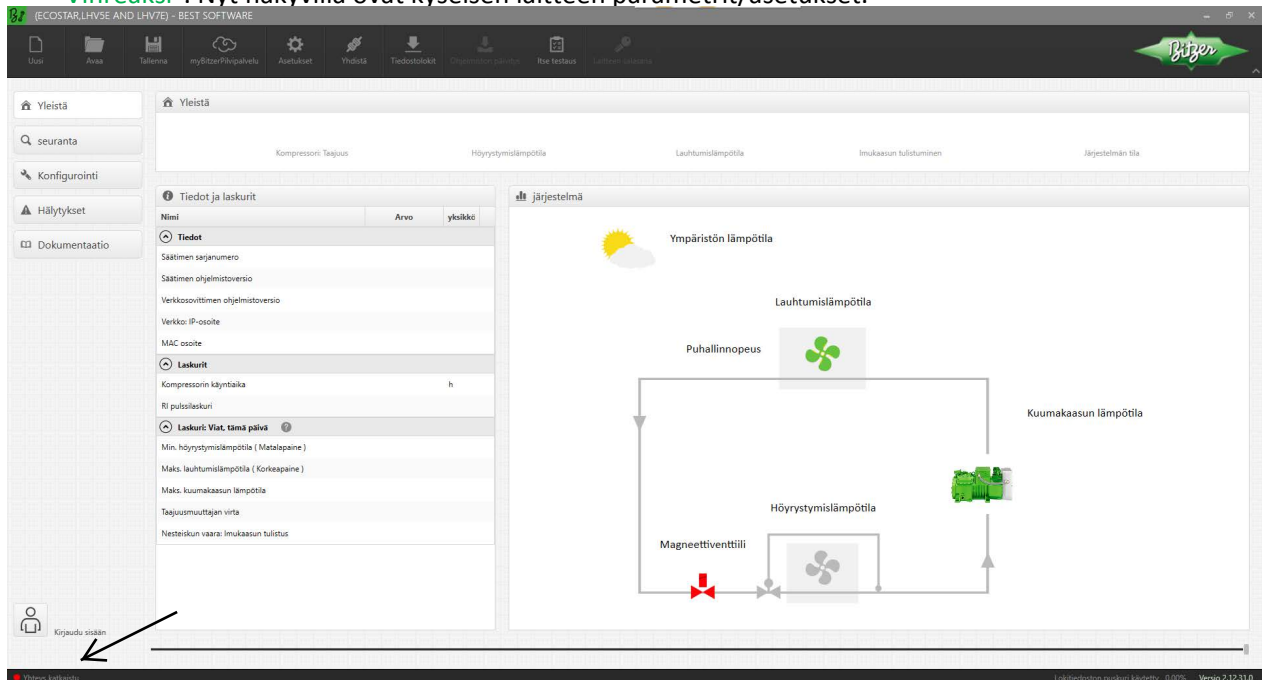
Vihreäksi Nyt näkyvillä ovat kyseisen laitteen parametrit/asetukset.

(ECOSTAR,LHV5E AND LHV7E) - BEST SOFTWARE

Uusi | Avaa | Tallenna | myBitzerPilvipalvelu | Asetukset | Yhdistä | Tiedostolokit | Ohjelmiston päivitys | Itse testaus | Laitteen tunnus

Bitzer

Yleistä
seuranta
Konfigurointi
Hälytykset
Dokumentaatio

Yleistä

Kompressori: Taajous | Höyrystymislämpötila | Lauhtumislämpötila | Imukaasun tulistuminen | Järjestelmän tila

Tiedot ja laskurit

| Nimi | Arvo | yksikkö |
|---|---|---|
| Tiedot | | |
| Säätimen sarjanumero | | |
| Säätimen ohjelmistoversio | | |
| Verkkosovittimen ohjelmistoversio | | |
| Verkko: IP-osoite | | |
| MAC osoite | | |
| Laskurit | | |
| Kompressorin käyntiaika | | h |
| RI pulssilaskuri | | |
| Laskuri: Viat, tämä päivä | | |
| Min. höyrystymislämpötila ( Matalapaine ) | | |
| Maks. lauhtumislämpötila ( Korkeapaine ) | | |
| Maks. kuumakaasun lämpötila | | |
| Taajuusmuuttajan virta | | |
| Nesteiskun vaara: Imukaasun tulistus | | |

järjestelmä

Ympäristön lämpötila
Lauhtumislämpötila
Puhallinnopeus
Kuumakaasun lämpötila
Höyrystymislämpötila
Magneettiventtiili

Kirjaudu sisään

Yhteys katkaistu

Lokitiedoston puskuri käytetty 0,00% Versio 2.12.31.0